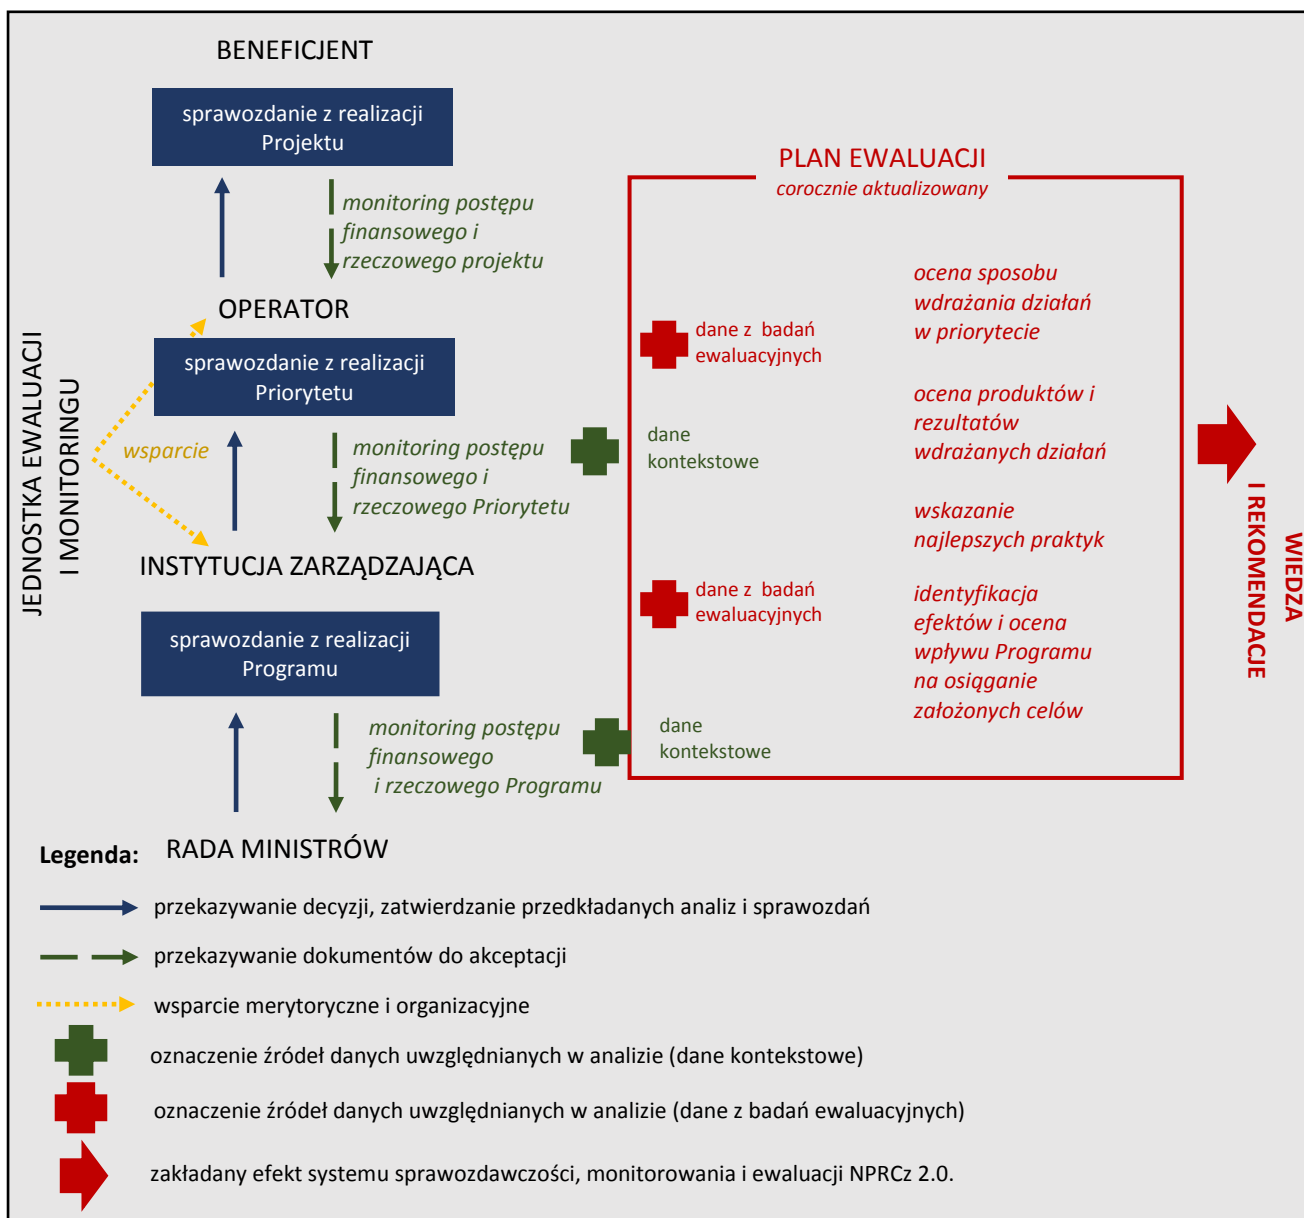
BENEFICJENT

sprawozdanie z realizacji Projektu

monitoring postępu finansowego i rzeczowego projektu

OPERATOR

sprawozdanie z realizacji Priorytetu

wsparcie

monitoring postępu finansowego i rzeczowego Priorytetu

INSTYTUCJA ZARZĄDZAJĄCA

sprawozdanie z realizacji Programu

monitoring postępu finansowego i rzeczowego Programu

RADA MINISTRÓW

JEDNOSTKA EWALUACJI I MONITORINGU

PLAN EWALUACJI
corocznie aktualizowany

dane z badań ewaluacyjnych

dane kontekstowe

dane z badań ewaluacyjnych

dane kontekstowe

ocena sposobu wdrażania działań w priorytecie

ocena produktów i rezultatów wdrażanych działań

wskazanie najlepszych praktyk

identyfikacja efektów i ocena wpływu Programu na osiąganie założonych celów

WIEDZA I REKOMENDACJE

Legenda:

przekazywanie decyzji, zatwierdzanie przedkładanych analiz i sprawozdań

przekazywanie dokumentów do akceptacji

wsparcie merytoryczne i organizacyjne

oznaczenie źródeł danych uwzględnianych w analizie (dane kontekstowe)

oznaczenie źródeł danych uwzględnianych w analizie (dane z badań ewaluacyjnych)

zakładany efekt systemu sprawozdawczości, monitorowania i ewaluacji NPRCz 2.0.